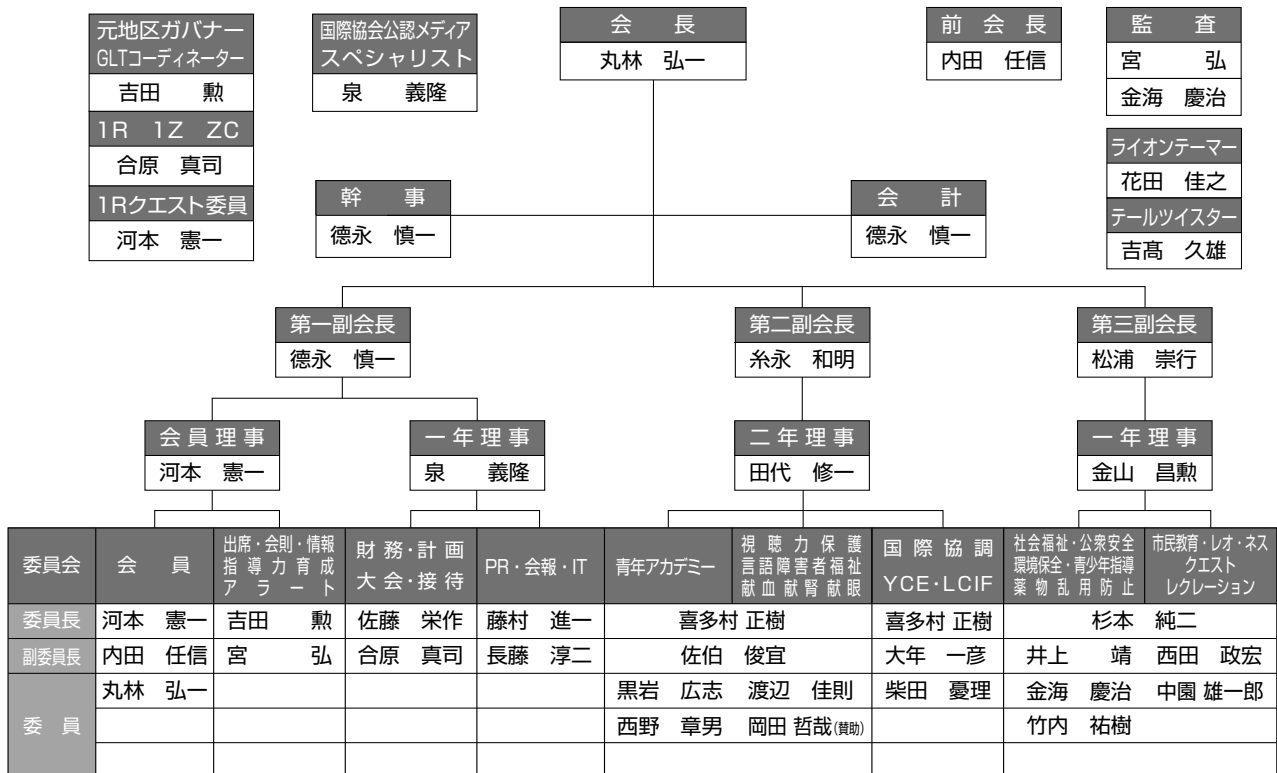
元地区ガバナー
GLTコーディネーター
吉田　勲
1R　1Z　ZC
合原　真司
1Rクエスト委員
河本　憲一

国際協会公認メディア
スペシャリスト
泉　義隆

会　長
丸林　弘一

前会長
内田　任信

監　査
宮　弘
金海　慶治

ライオンテーマー
花田　佳之
テールツイスター
吉髙　久雄

幹　事
德永　慎一

会　計
德永　慎一

第一副会長
德永　慎一

第二副会長
糸永　和明

第三副会長
松浦　崇行

会員理事
河本　憲一

一年理事
泉　義隆

二年理事
田代　修一

一年理事
金山　昌勲

| 委員会 | 会　員 | 出席・会則・情報 指導力育成 アラート | 財務・計画 大会・接待 | PR・会報・IT | 青年アカデミー | 視聴力保護 言語障害者福祉 献血献腎献眼 | 国際協調 YCE・LCIF | 社会福祉・公衆安全 環境保全・青少年指導 薬物乱用防止 | 市民教育・レオ・ネス クエスト レクリエーション |
|---|---|---|---|---|---|---|---|---|---|
| 委員長 | 河本　憲一 | 吉田　勲 | 佐藤　栄作 | 藤村　進一 | 喜多村 正樹 | | 喜多村 正樹 | 杉本　純二 | |
| 副委員長 | 内田　任信 | 宮　弘 | 合原　真司 | 長藤　淳二 | 佐伯　俊宜 | | 大年　一彦 | 井上　靖 | 西田　政宏 |
| 委　員 | 丸林　弘一 | | | | 黒岩　広志 | 渡辺　佳則 | 柴田　憂理 | 金海　慶治 | 中園 雄一郎 |
| | | | | | 西野　章男 | 岡田 哲哉(賛助) | | 竹内　祐樹 | |